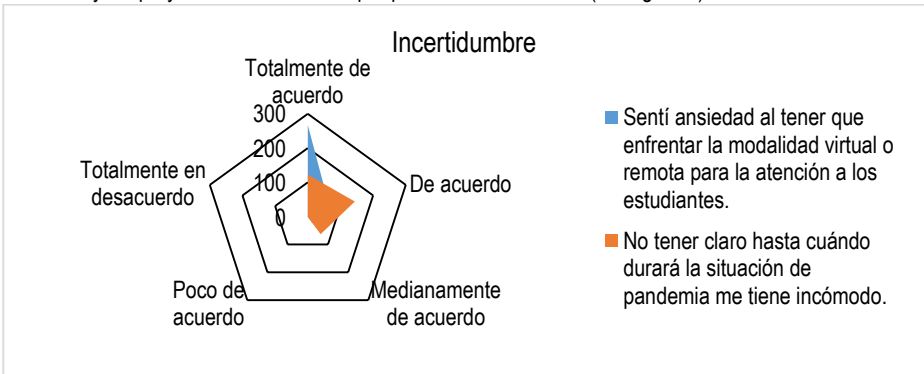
Incertidumbre

Totalmente de acuerdo

300
200
100
0

De acuerdo

Medianamente de acuerdo

Poco de acuerdo

Totalmente en desacuerdo

Sentí ansiedad al tener que enfrentar la modalidad virtual o remota para la atención a los estudiantes.

No tener claro hasta cuándo durará la situación de pandemia me tiene incómodo.